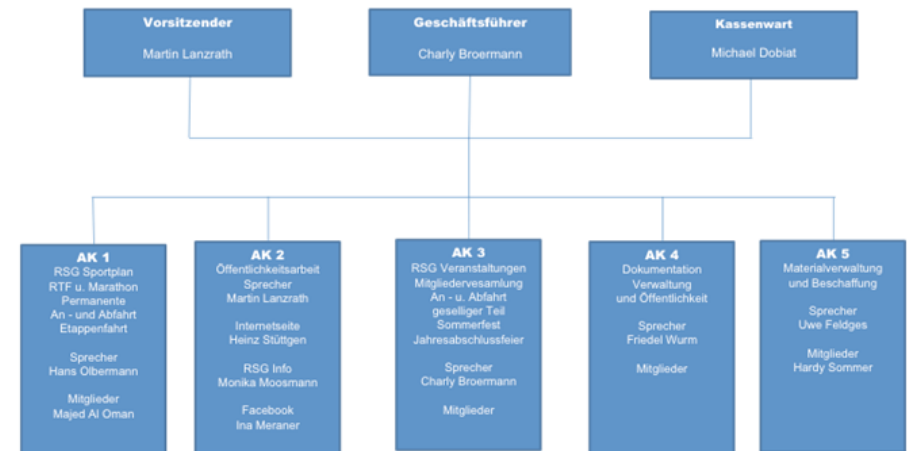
Vorsitzender
Martin Lanzrath

Geschäftsführer
Charly Broermann

Kassenwart
Michael Dobiat

AK 1
RSG Sportplan
RTF u. Marathon
Permanente
An - und Abfahrt
Etappenfahrt

Sprecher
Hans Olbermann

Mitglieder
Majed Al Oman

AK 2
Öffentlichkeitsarbeit
Sprecher
Martin Lanzrath

Internetseite
Heinz Stüttgen

RSG Info
Monika Moosmann

Facebook
Ina Meraner

AK 3
RSG Veranstaltungen
Mitgliedervesamlung
An - u. Abfahrt
geselliger Teil
Sommerfest
Jahresabschlussfeier

Sprecher
Charly Broermann

Mitglieder

AK 4
Dokumentation
Verwaltung
und Öffentlichkeit

Sprecher
Friedel Wurm

Mitglieder

AK 5
Materialverwaltung
und Beschaffung

Sprecher
Uwe Feldges

Mitglieder
Hardy Sommer